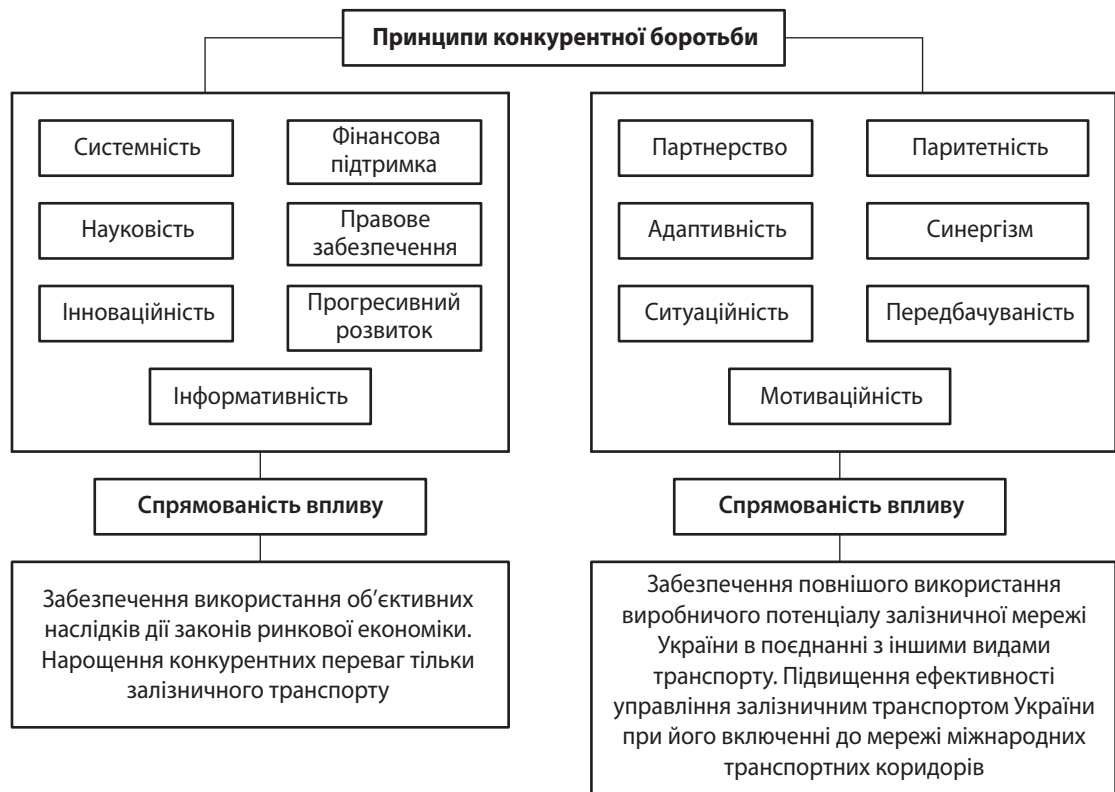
Принципи конкурентної боротьби

Системність

Фінансова підтримка

Науковість

Правове забезпечення

Інноваційність

Прогресивний розвиток

Інформативність

Партнерство

Паритетність

Адаптивність

Синергізм

Ситуаційність

Передбачуваність

Мотиваційність

Спрямованість впливу

Спрямованість впливу

Забезпечення використання об'єктивних наслідків дії законів ринкової економіки. Нарощення конкурентних переваг тільки залізничного транспорту

Забезпечення повнішого використання виробничого потенціалу залізничної мережі України в поєднанні з іншими видами транспорту. Підвищення ефективності управління залізничним транспортом України при його включенні до мережі міжнародних транспортних коридорів